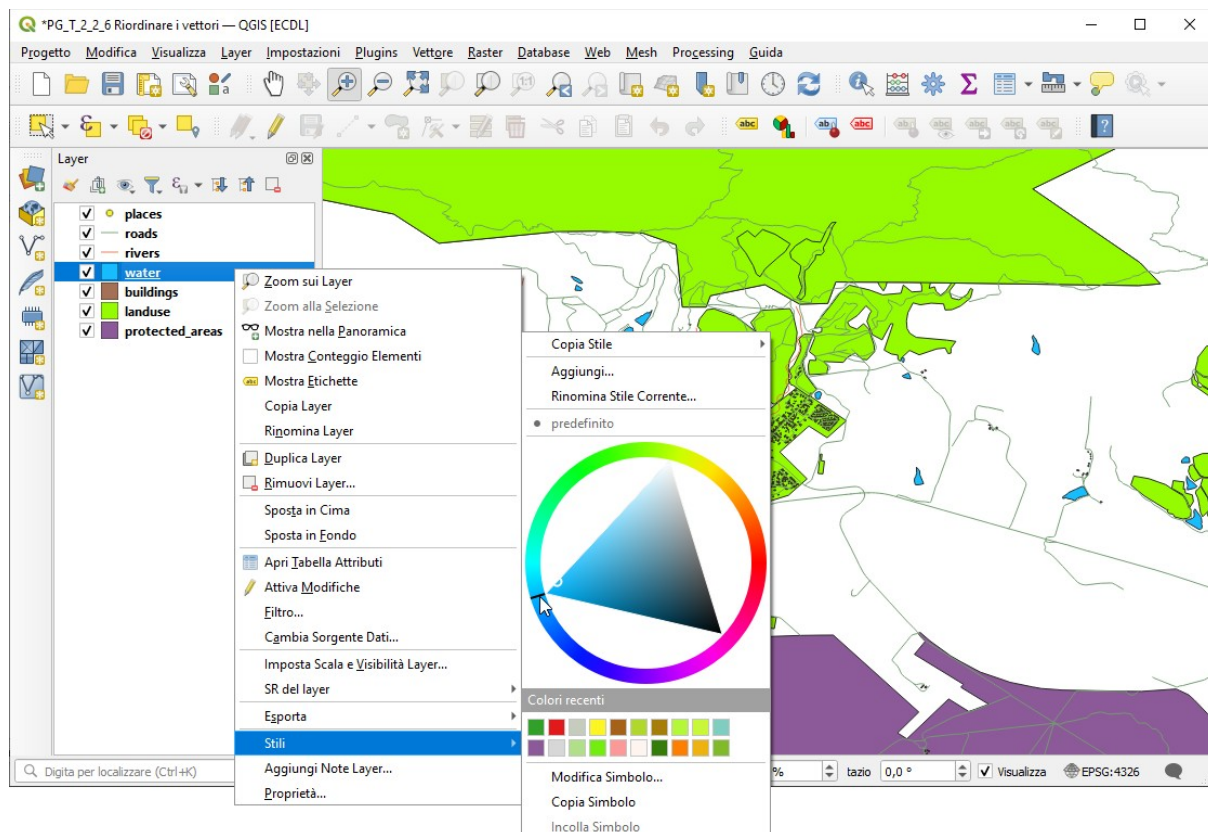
*PG_T_2_2_6 Riordinare i vettori — QGIS [ECDL]

Progetto Modifica Visualizza Layer Impostazioni Plugins Vettore Raster Database Web Mesh Processing Guida

Layer

places
roads
rivers
water
buildings
landuse
protected_areas

Zoom sui Layer
Zoom alla Selezione
Mostra nella Panoramica
Mostra Conteggio Elementi
Mostra Etichette
Copia Layer
Rinomina Layer
Duplica Layer
Rimuovi Layer...
Sposta in Cima
Sposta in Fondo
Apri Tabella Attributi
Attiva Modifiche
Filtro...
Cambia Sorgente Dati...
Imposta Scala e Visibilità Layer...
SR del layer
Esporta
Stili
Aggiungi Note Layer...
Proprietà...

Copia Stile
Aggiungi...
Rinomina Stile Corrente...
predefinito
Colori recenti
Modifica Simbolo...
Copia Simbolo
Incolla Simbolo

Digita per localizzare (Ctrl+K)
% tazio 0,0 ° Visualizza EPSG:4326